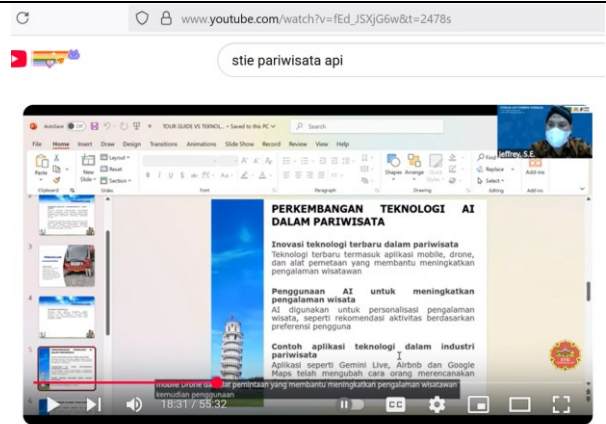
www.youtube.com/watch?v=fEd_JSXjG6w&t=2478s

stie pariwisata api

AutoSave Off TOUR GUIDE VS TEKNOL... • Saved to this PC Search

File Home Insert Draw Design Transitions Animations Slide Show Record Review View Help

Paste New Slide Layout Reset Section Clipboard Slides Font Paragraph Shapes Arrange Quick Styles Drawing Find Replace Select Editing Add-ins

Jeffrey, S.E.

PERKEMBANGAN TEKNOLOGI AI DALAM PARIWISATA

Inovasi teknologi terbaru dalam pariwisata
Teknologi terbaru termasuk aplikasi mobile, drone, dan alat pemetaan yang membantu meningkatkan pengalaman wisatawan

Penggunaan AI untuk meningkatkan pengalaman wisata
AI digunakan untuk personalisasi pengalaman wisata, seperti rekomendasi aktivitas berdasarkan preferensi pengguna

Contoh aplikasi teknologi dalam industri pariwisata
Aplikasi seperti Gemini Live, Airbnb dan Google Maps telah mengubah cara orang merencanakan

mobile Drone dan alat pemintaan yang membantu meningkatkan pengalaman wisatawan kemudian penggunaan

18:31 / 55:32

CC